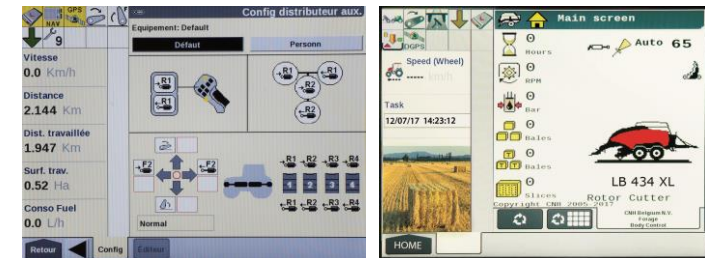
GPS
NAV
9
Config distributeur aux.
Equipement: Default
Défaut
Personn
Vitesse
0.0 Km/h
Distance
2.144 Km
Dist. travaillée
1.947 Km
Surf. trav.
0.52 Ha
Conso Fuel
0.0 L/h
R1
R1
R1
R1
R2
R2
F2
F2
R1
R2
R3
R4
1
2
3
4
R1
R2
R3
R4
Normal
Retour
Config
Éditeur

Main screen
DGPS
Speed (Wheel)
----- km/h
Task
12/07/17 14:23:12
0
Hours
0
RPM
0
Bar
0
Bales
0
Bales
0
Slices
Auto 65
LB 434 XL
Rotor Cutter
Copyright CNH 2005-2017
CNH Belgium N.V.
Forage
Body Control
HOME